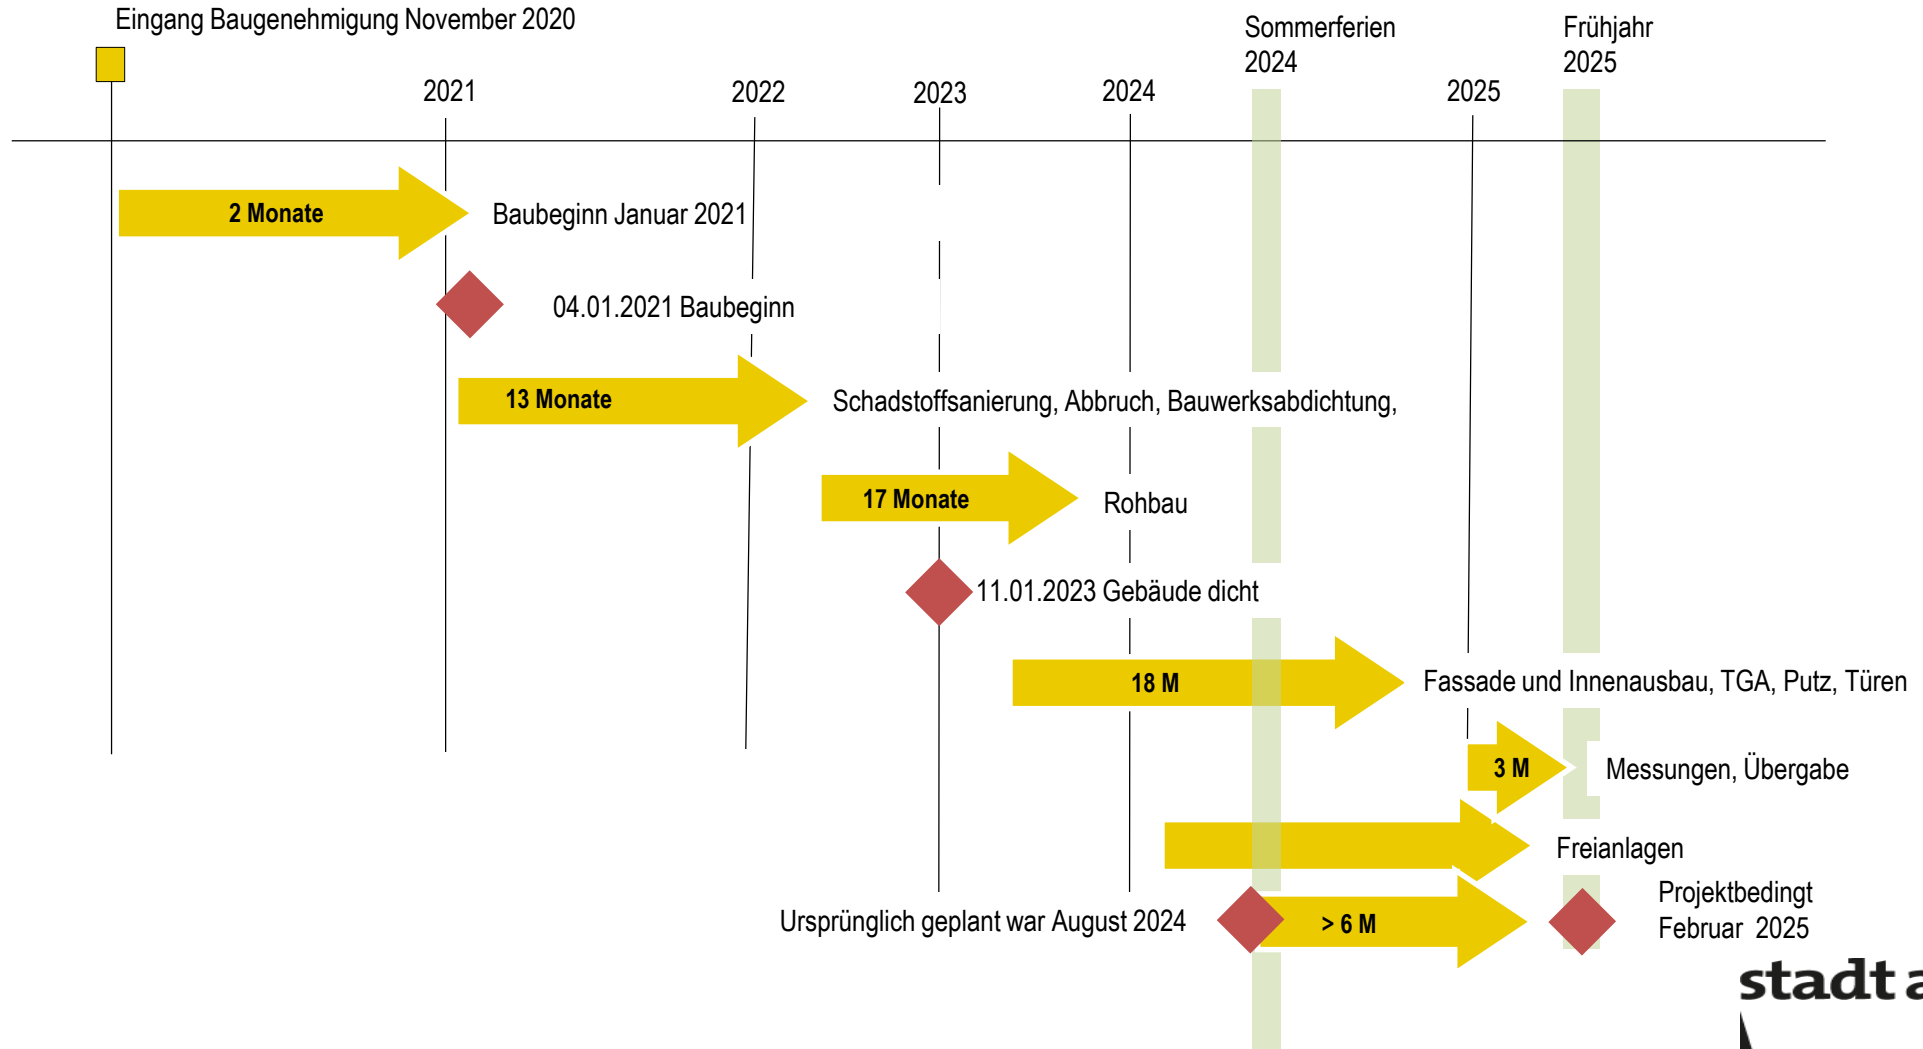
Eingang Baugenehmigung November 2020

2021

2022

2023

2024

Sommerferien 2024

2025

Frühjahr 2025

2 Monate

Baubeginn Januar 2021

04.01.2021 Baubeginn

13 Monate

Schadstoffsanierung, Abbruch, Bauwerksabdichtung,

17 Monate

Rohbau

11.01.2023 Gebäude dicht

18 M

Fassade und Innenausbau, TGA, Putz, Türen

3 M

Messungen, Übergabe

Freianlagen

Ursprünglich geplant war August 2024

> 6 M

Projektbedingt Februar 2025

stadt a